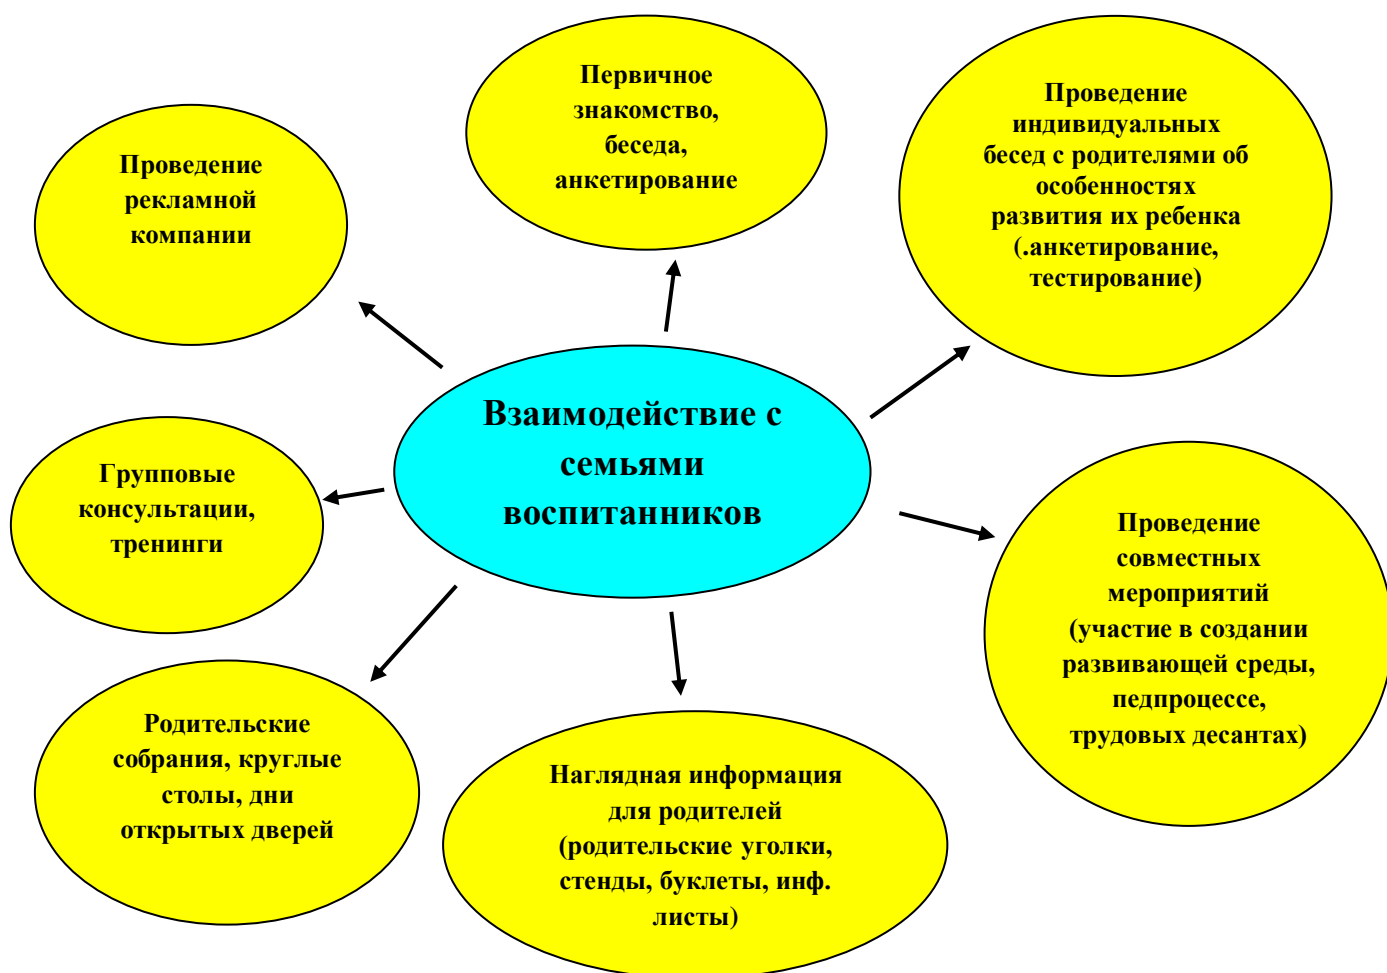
Взаимодействие с семьями воспитанников

Первичное знакомство, беседа, анкетирование

Проведение индивидуальных бесед с родителями об особенностях развития их ребенка (.анкетирование, тестирование)

Проведение рекламной компании

Групповые консультации, тренинги

Проведение совместных мероприятий (участие в создании развивающей среды, педпроцессе, трудовых десантах)

Родительские собрания, круглые столы, дни открытых дверей

Наглядная информация для родителей (родительские уголки, стенды, буклеты, инф. листы)